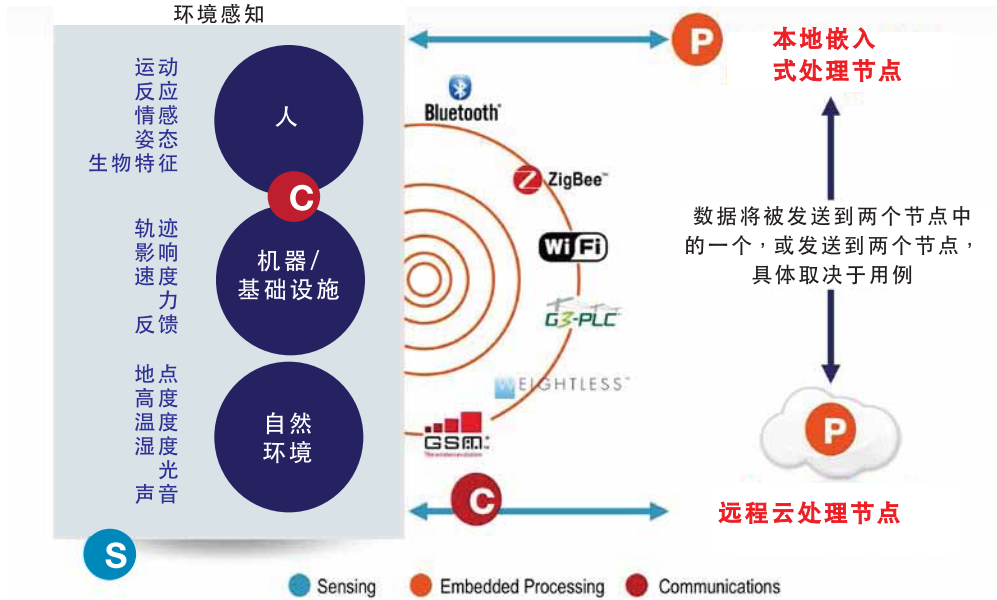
环境感知

运动
反应
情感
姿态
生物特征

人

C

轨迹
影响
速度
力
反馈

机器/
基础设施

地点
高度
温度
湿度
光
声音

自然
环境

S

Bluetooth

ZigBee

WiFi

G3-PLC

WEIGHTLESS

GSM

C

P

本地嵌入
式处理节点

数据将被发送到两个节点中的一个，或发送到两个节点，具体取决于用例

P

远程云处理节点

Sensing
Embedded Processing
Communications